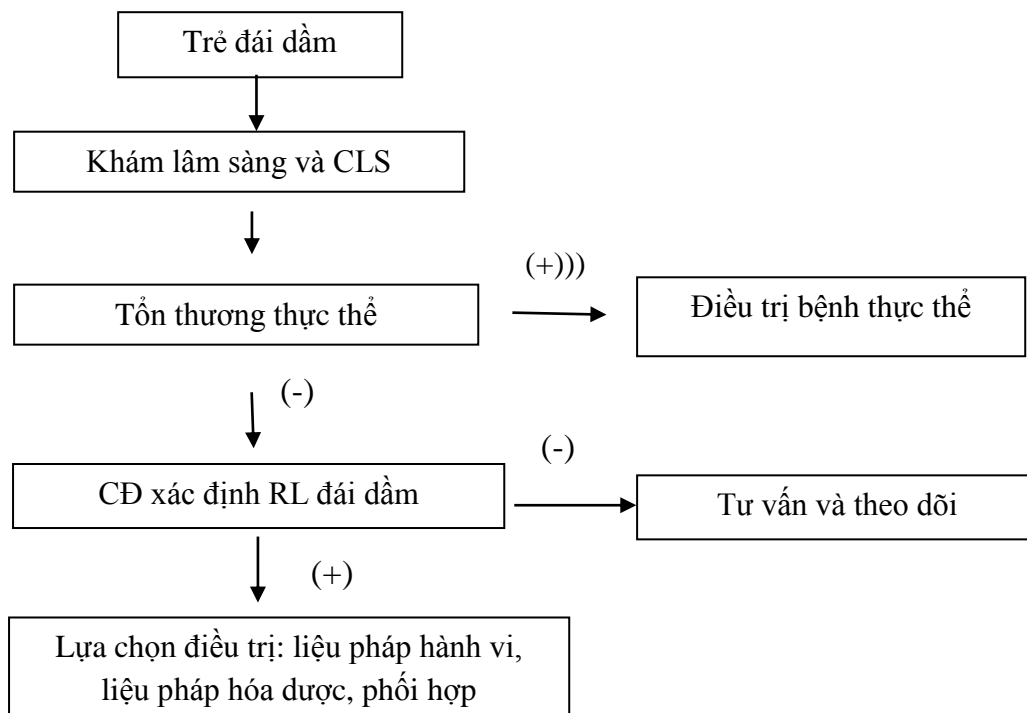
Trẻ đái dầm

Khám lâm sàng và CLS

(+)))

Tổn thương thực thể

Điều trị bệnh thực thể

(-)

(-)

CĐ xác định RL đái dầm

Tư vấn và theo dõi

(+)

Lựa chọn điều trị: liệu pháp hành vi, liệu pháp hóa dược, phối hợp